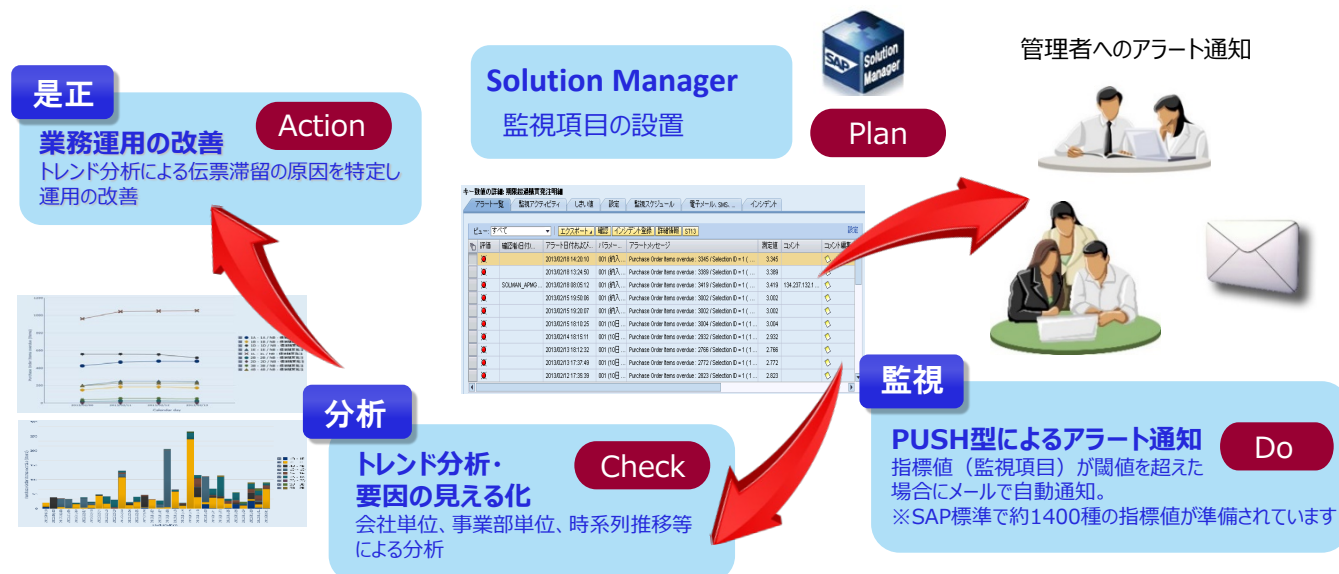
是正

Action

業務運用の改善
トレンド分析による伝票滞留の原因を特定し運用の改善

Solution Manager
監視項目の設置

SAP Solution Manager

Plan

管理者へのアラート通知

キー数値の詳細: 期限超過購買発注明細

| アラート一覧 | 監視アクティビティ | しきい値 | 設定 | 監視スケジュール | 電子メール、SMS... | インシデント |
|---|---|---|---|---|---|---|

ビュー: すべて　エクスポート　確認　インシデント登録　詳細情報　ST13　設定

| 評価 | 確認者(日付)... | アラート日付および... | パラメー... | アラートメッセージ | 測定値 | コメント | コメント編集 |
|---|---|---|---|---|---|---|---|
| | | 2013/02/18 14:20:10 | 001 (納入... | Purchase Order Items overdue : 3345 / Selection ID = 1 ( ... | 3.345 | | |
| | | 2013/02/18 13:24:50 | 001 (納入... | Purchase Order Items overdue : 3389 / Selection ID = 1 ( ... | 3.389 | | |
| | SOLMAN_APMG... | 2013/02/18 08:05:12 | 001 (納入... | Purchase Order Items overdue : 3419 / Selection ID = 1 ( ... | 3.419 | 134.237.132.1... | |
| | | 2013/02/15 19:50:06 | 001 (納入... | Purchase Order Items overdue : 3002 / Selection ID = 1 ( ... | 3.002 | | |
| | | 2013/02/15 19:20:07 | 001 (納入... | Purchase Order Items overdue : 3002 / Selection ID = 1 ( ... | 3.002 | | |
| | | 2013/02/15 18:10:25 | 001 (10日... | Purchase Order Items overdue : 3004 / Selection ID = 1 ( ... | 3.004 | | |
| | | 2013/02/14 18:15:11 | 001 (10日... | Purchase Order Items overdue : 2932 / Selection ID = 1 ( ... | 2.932 | | |
| | | 2013/02/13 18:12:33 | 001 (10日... | Purchase Order Items overdue : 2766 / Selection ID = 1 ( ... | 2.766 | | |
| | | 2013/02/13 17:37:49 | 001 (10日... | Purchase Order Items overdue : 2772 / Selection ID = 1 ( ... | 2.772 | | |
| | | 2013/02/12 17:35:39 | 001 (10日... | Purchase Order Items overdue : 2823 / Selection ID = 1 ( ... | 2.823 | | |

監視

PUSH型によるアラート通知

Do

指標値（監視項目）が閾値を超えた場合にメールで自動通知。
※SAP標準で約1400種の指標値が準備されています

分析

Check

トレンド分析・
要因の見える化
会社単位、事業部単位、時系列推移等による分析

Calendar day